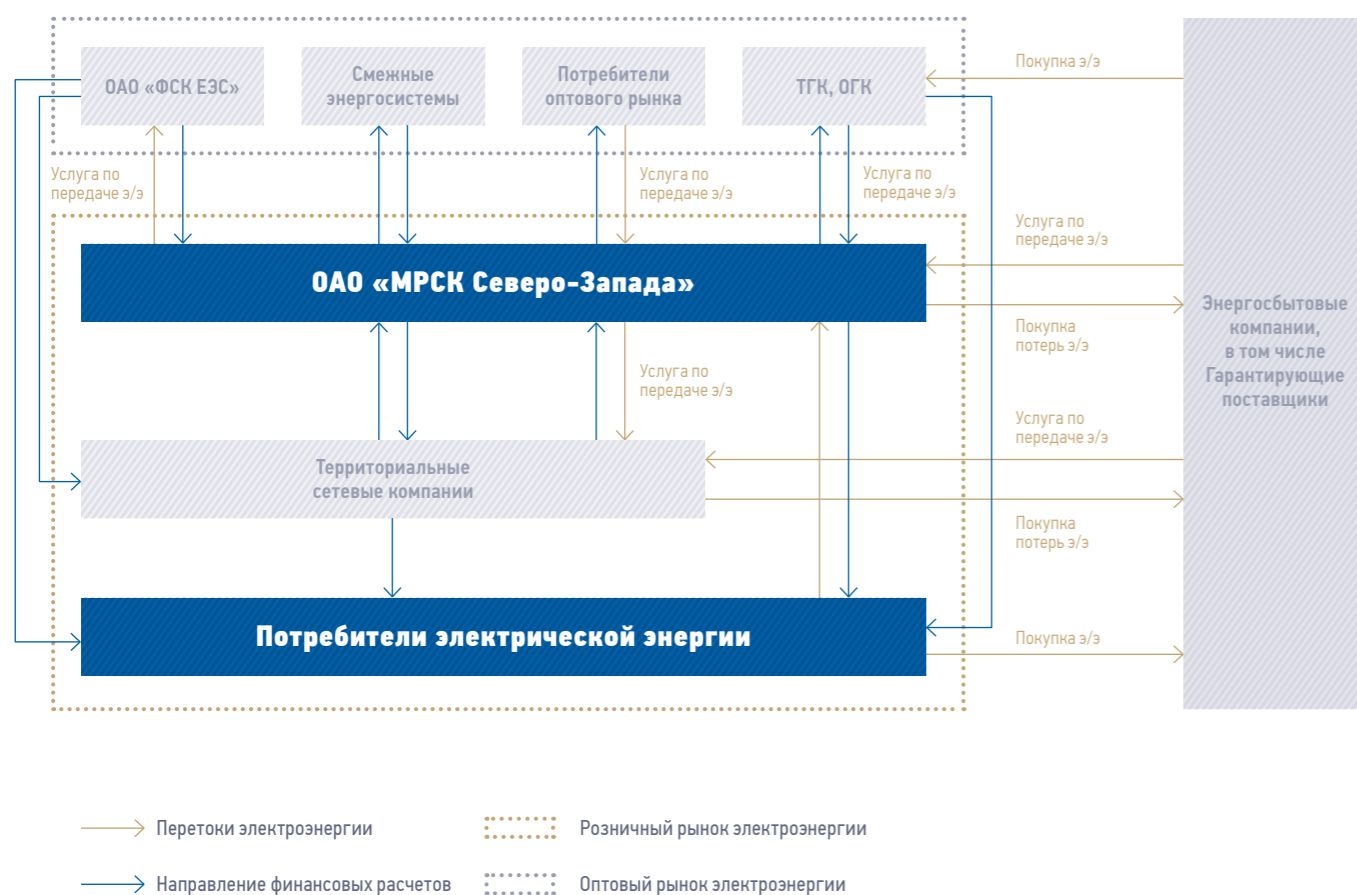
ОАО «ФСК ЕЭС»

Смежные энергосистемы

Потребители оптового рынка

ТГК, ОГК

Покупка э/э

Услуга по передаче э/э

Услуга по передаче э/э

Услуга по передаче э/э

Услуга по передаче э/э

ОАО «МРСК Северо-Запада»

Покупка потерь э/э

Энергосбытовые компании, в том числе Гарантирующие поставщики

Услуга по передаче э/э

Услуга по передаче э/э

Территориальные сетевые компании

Покупка потерь э/э

Потребители электрической энергии

Покупка э/э

Перетоки электроэнергии

Розничный рынок электроэнергии

Направление финансовых расчетов

Оптовый рынок электроэнергии